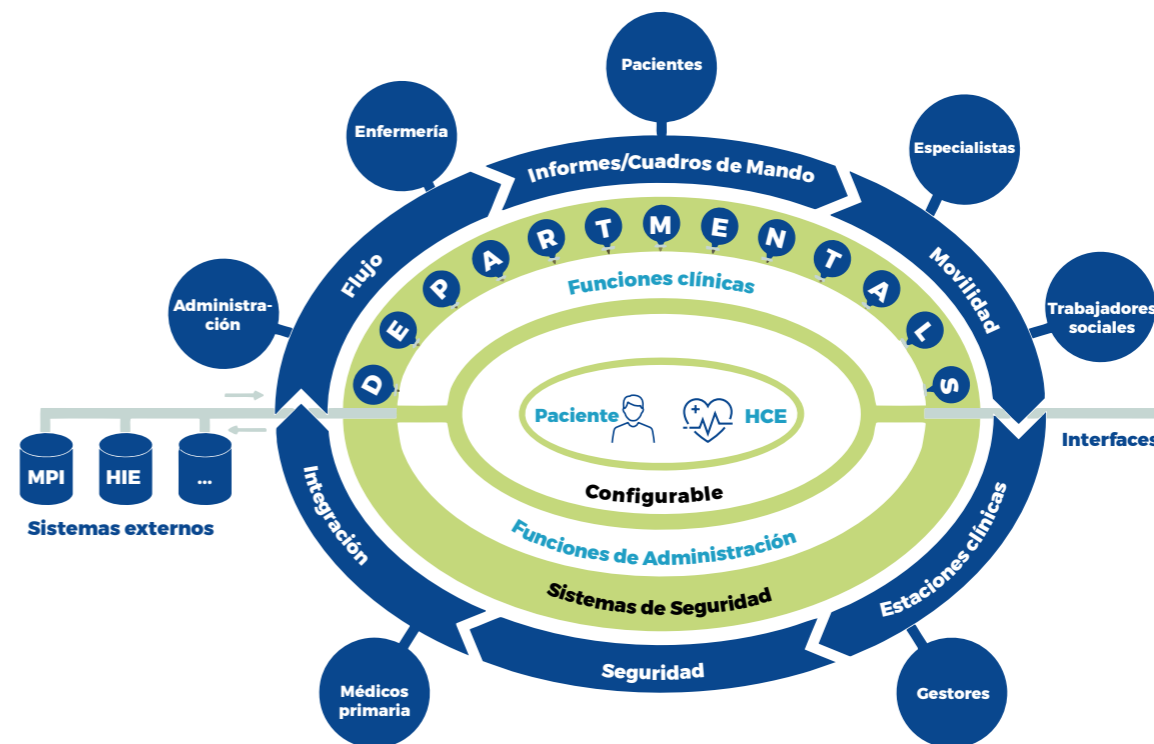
Pacientes

Enfermería

Especialistas

Informes/Cuadros de Mando

Flujo

Movilidad

Administración

Trabajadores sociales

D E P A R T M E N T A L S

Funciones clínicas

Paciente

HCE

Configurable

Funciones de Administración

Sistemas de Seguridad

MPI

HIE

...

Sistemas externos

Interfaces

Integración

Estaciones clínicas

Seguridad

Médicos primaria

Gestores